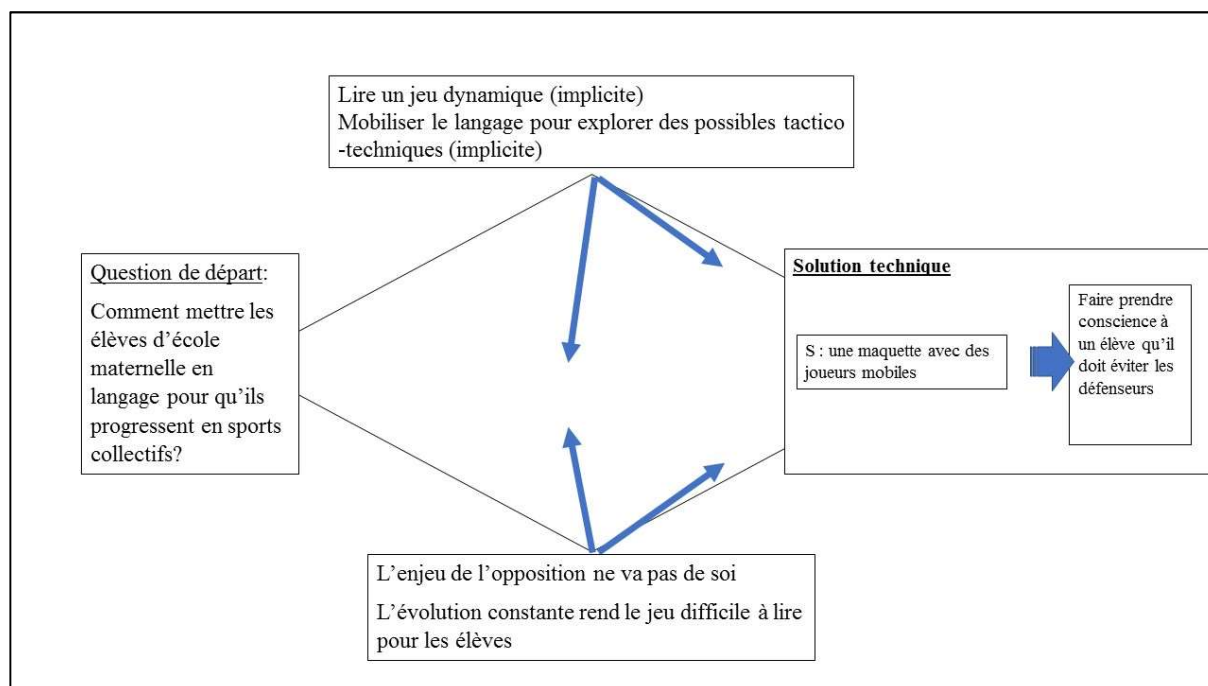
Lire un jeu dynamique (implicite)
Mobiliser le langage pour explorer des possibles tactico -techniques (implicite)

Question de départ:

Comment mettre les élèves d'école maternelle en langage pour qu'ils progressent en sports collectifs?

Solution technique

S : une maquette avec des joueurs mobiles

Faire prendre conscience à un élève qu'il doit éviter les défenseurs

L'enjeu de l'opposition ne va pas de soi

L'évolution constante rend le jeu difficile à lire pour les élèves